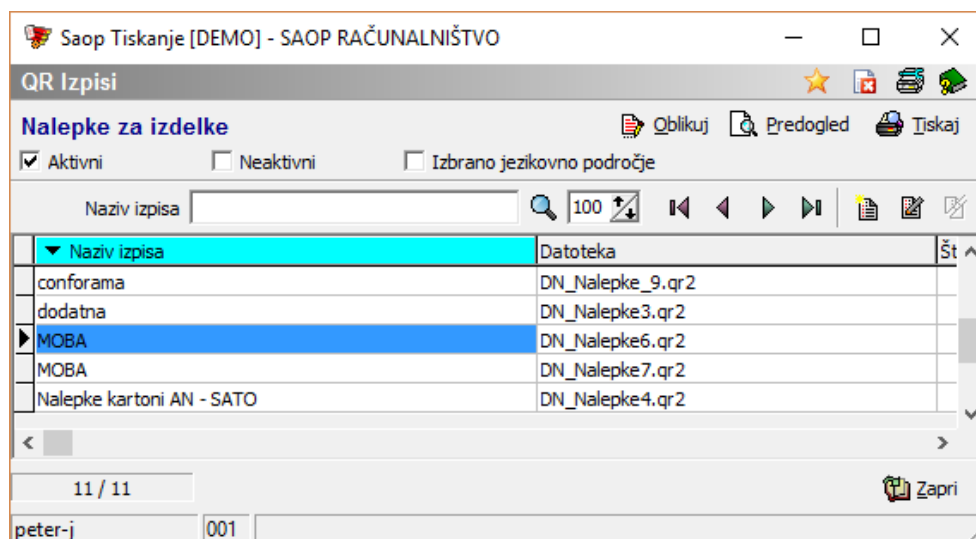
Saop Tiskanje [DEMO] - SAOP RAČUNALNIŠTVO

QR Izpisi

Nalepke za izdelke

Oblikuj Predogled Tiskaj

Aktivni Neaktivni Izbrano jezikovno področje

Naziv izpisa 100

| Naziv izpisa | Datoteka | Št |
|---|---|---|
| conforama | DN_Nalepke_9.qr2 | |
| dodatna | DN_Nalepke3.qr2 | |
| MOBA | DN_Nalepke6.qr2 | |
| MOBA | DN_Nalepke7.qr2 | |
| Nalepke kartoni AN - SATO | DN_Nalepke4.qr2 | |

11 / 11

Zapri

peter-j 001